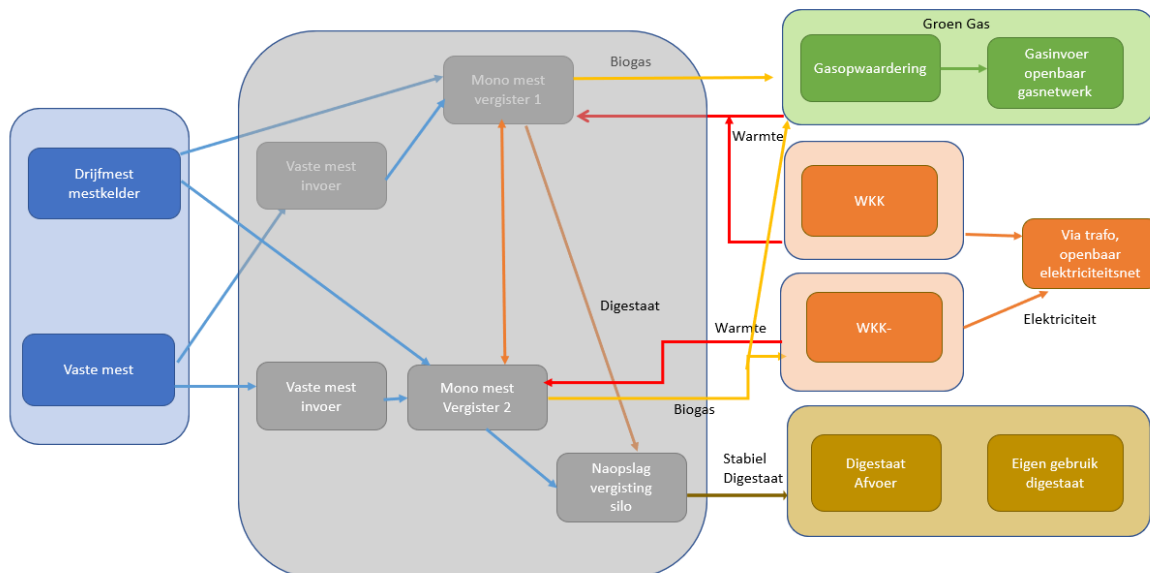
Drijfmest mestkelder

Vaste mest

Vaste mest invoer

Mono mest vergister 1

Biogas

Digestaat

Vaste mest invoer

Mono mest Vergister 2

Naopslag vergisting silo

Groen Gas

Gasopwaardering

Gasinvoer openbaar gasnetwerk

Warmte

WKK

Via trafo, openbaar elektriciteitsnet

Warmte

WKK-

Elektriciteit

Biogas

Stabiel Digestaat

Digestaat Afvoer

Eigen gebruik digestaat